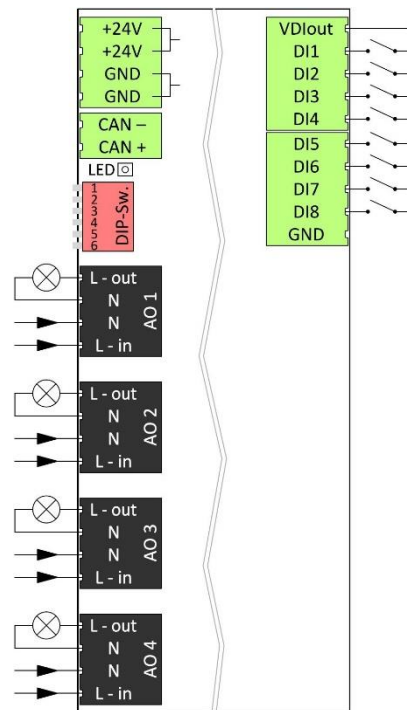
+24V
+24V
GND
GND

CAN –
CAN +

LED

1
2
3
4
5
6
DIP-Sw.

L - out
N
N
L - in
AO 1

L - out
N
N
L - in
AO 2

L - out
N
N
L - in
AO 3

L - out
N
N
L - in
AO 4

VDIout
DI1
DI2
DI3
DI4

DI5
DI6
DI7
DI8
GND